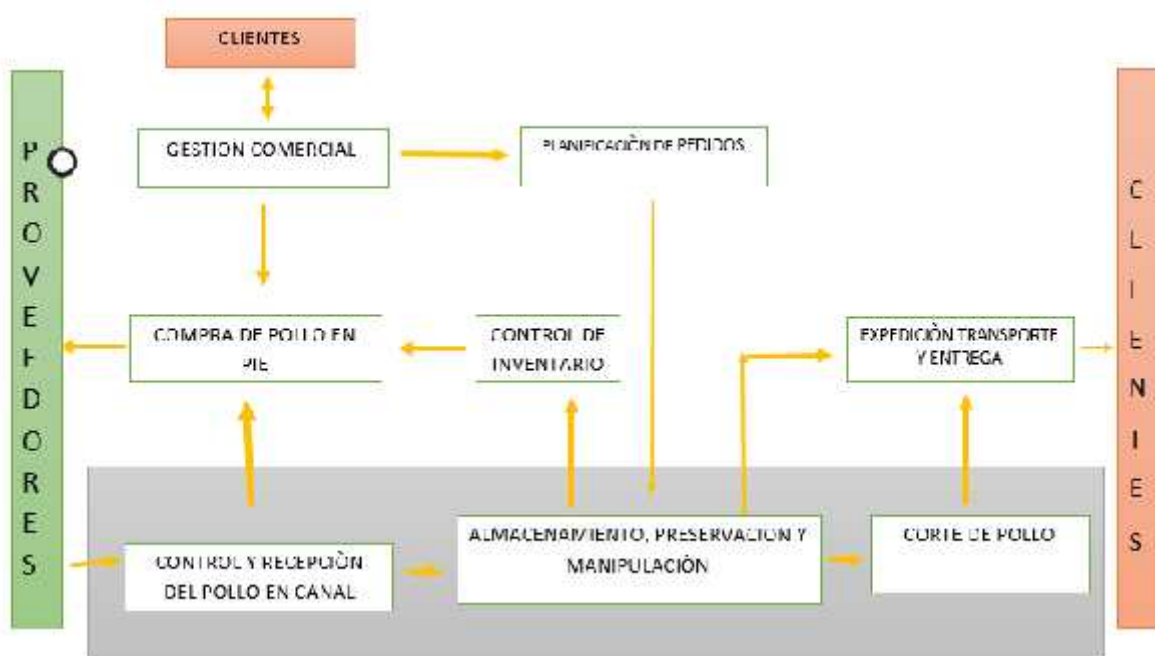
CLIENTES

P R O V E E D O R E S

GESTION COMERCIAL

PLANIFICACIÒN DE PEDIDOS

C L I E N I E S

COMPRA DE POLLO EN PIE

CONTROL DE INVENTARIO

EXPEDICIÒN TRANSPORTE Y ENTREGA

CONTROL Y RECEPCIÒN DEL POLLO EN CANAL

ALMACENAMIENTO, PRESERVACION Y MANIPULACIÒN

CORTE DE POLLO